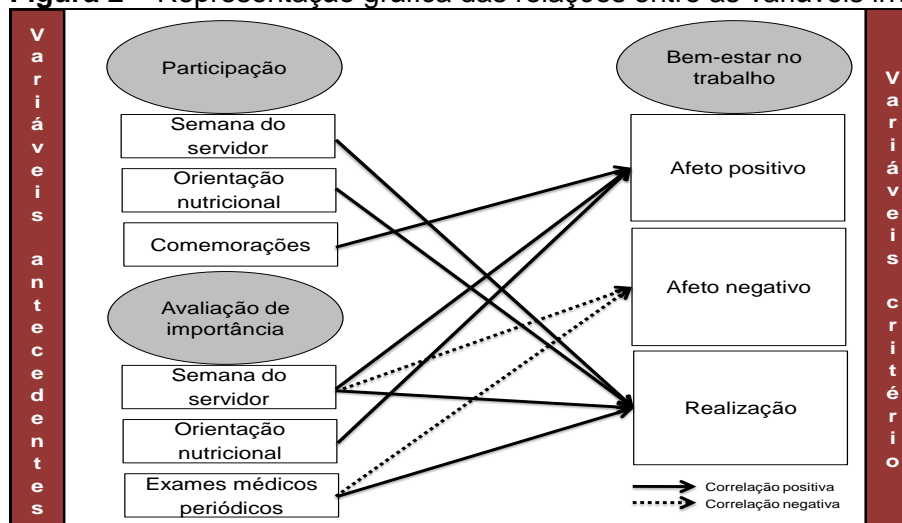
Figura 2 – Representação gráfica das relações entre as variáveis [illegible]

Variáveis antecedentes

Participação

Semana do servidor

Orientação nutricional

Comemorações

Avaliação de importância

Semana do servidor

Orientação nutricional

Exames médicos periódicos

Bem-estar no trabalho

Afeto positivo

Afeto negativo

Realização

Correlação positiva

Correlação negativa

Variáveis critério